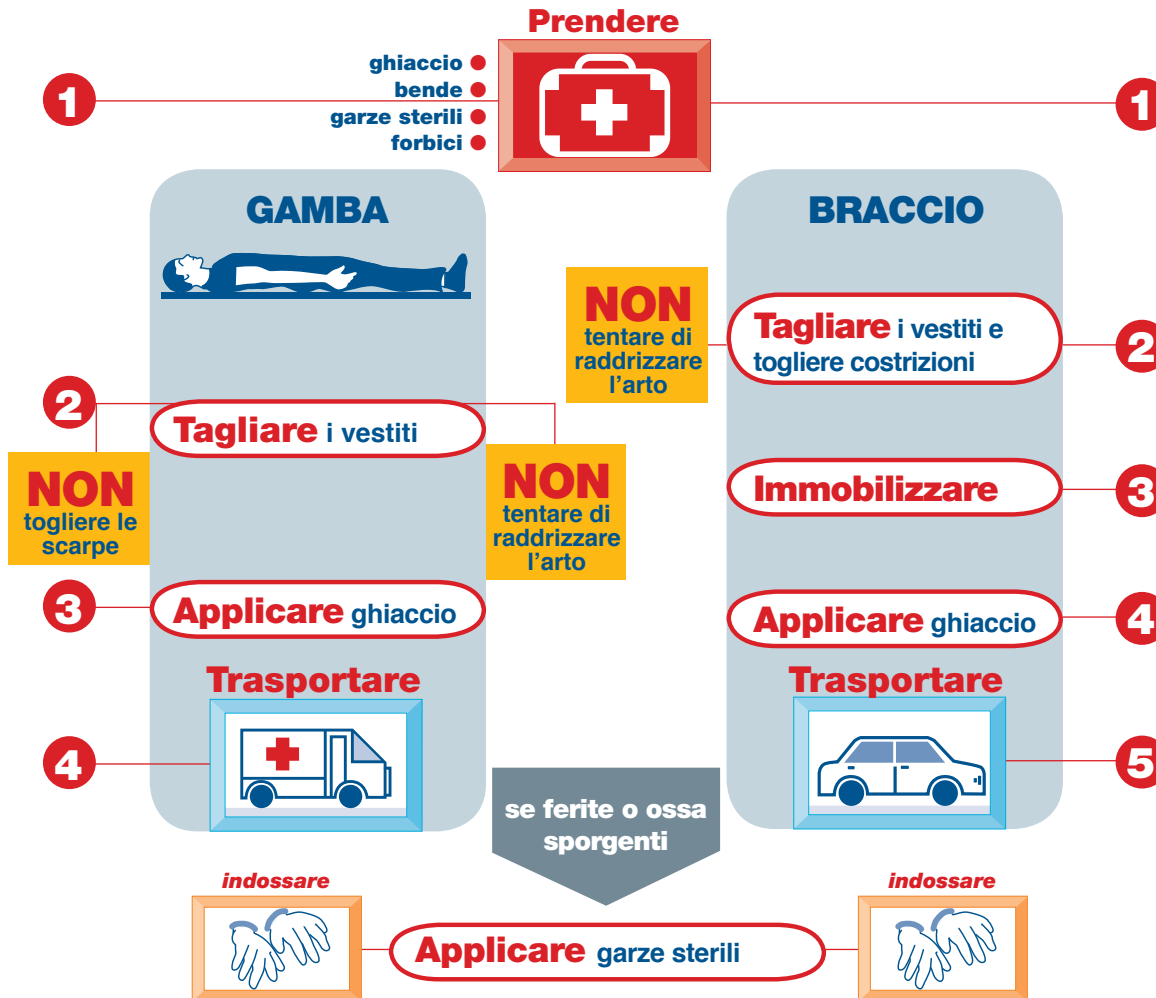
Prendere

1

ghiaccio
bende
garze sterili
forbici

1

GAMBA

2

Tagliare i vestiti

NON
togliere le scarpe

NON
tentare di raddrizzare l'arto

3

Applicare ghiaccio

Trasportare

4

BRACCIO

NON
tentare di raddrizzare l'arto

Tagliare i vestiti e togliere costrizioni

2

Immobilizzare

3

Applicare ghiaccio

4

Trasportare

5

se ferite o ossa sporgenti

indossare

Applicare garze sterili

indossare